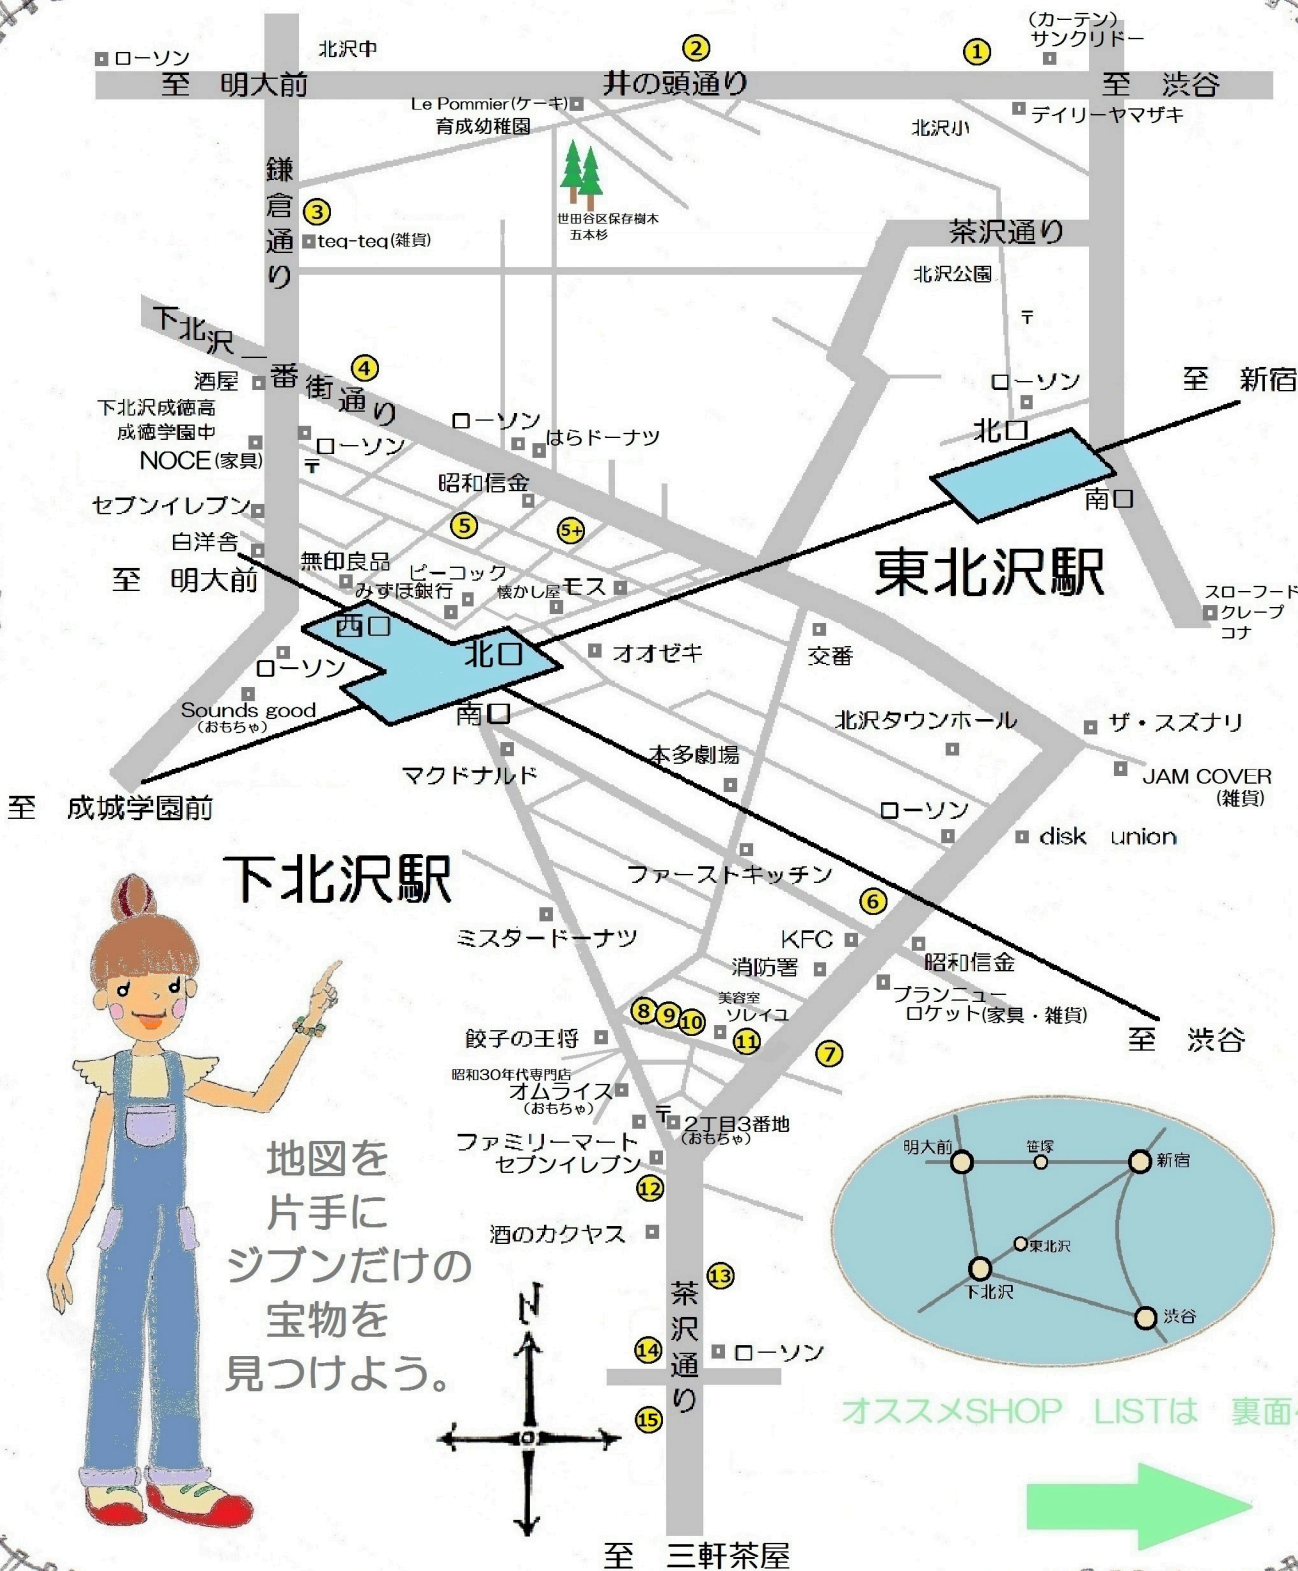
ローソン
北沢中
②
①
(カーテン)
サンクリドー
至 明大前
井の頭通り
至 渋谷
Le Pommier(ケーキ)
育成幼稚園
デイリーヤマザキ
北沢小
鎌倉通り
③
teq-teq(雑貨)
世田谷区保存樹木
五本杉
茶沢通り
北沢公園
〒
下北沢一番街通り
④
酒屋
ローソン
至 新宿
下北沢成徳高
成徳学園中
ローソン
はらドーナツ
ローソン
北口
NOCE(家具)
〒
昭和信金
南口
セブンイレブン
⑤
5+
白洋舎
無印良品
東北沢駅
至 明大前
ピーコック
みずほ銀行
懐かし屋
モス
スローフード
クレープ
コナ
西口
北口
オオゼキ
交番
ローソン
Sounds good
(おもちゃ)
南口
北沢タウンホール
ザ・スズナリ
マクドナルド
本多劇場
JAM COVER
(雑貨)
至 成城学園前
ローソン
disk union
下北沢駅
ファーストキッチン
⑥
ミスタードーナツ
KFC
昭和信金
消防署
美容室
ソレイユ
ブランニューロケット(家具・雑貨)
⑧⑨⑩
⑪
⑦
至 渋谷
餃子の王将
昭和30年代専門店
オムライス
(おもちゃ)
〒
2丁目3番地
(おもちゃ)
明大前
笹塚
新宿
ファミリーマート
セブンイレブン
地図を
片手に
ジブンだけの
宝物を
見つけよう。
⑫
酒のカクヤス
東北沢
⑬
下北沢
渋谷
N
茶沢通り
⑭
ローソン
⑮
オススメSHOP LISTは 裏面
至 三軒茶屋